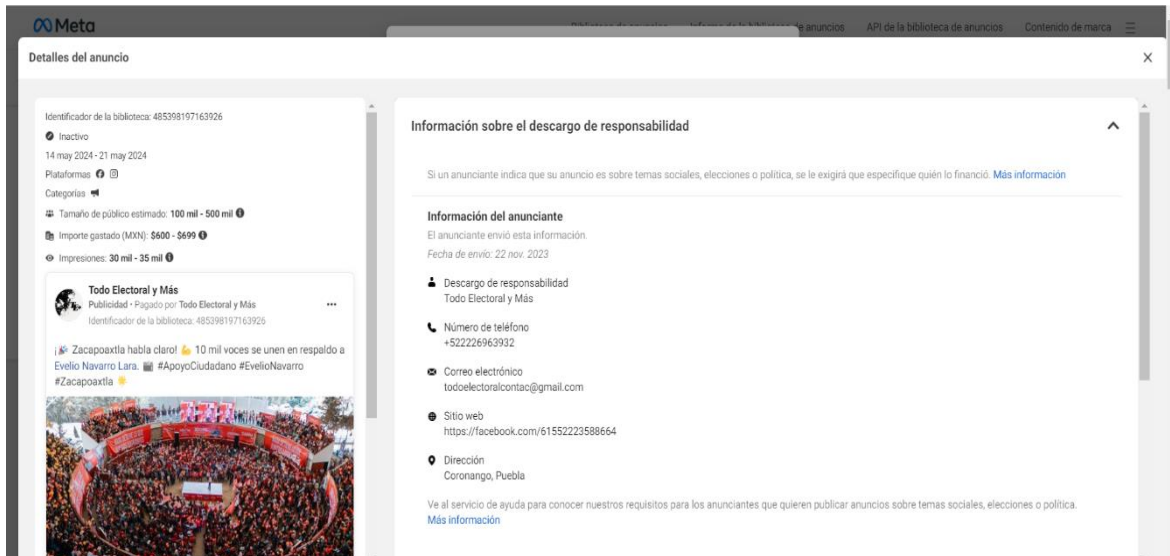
Meta

Biblioteca de anuncios Informe de la biblioteca de anuncios API de la biblioteca de anuncios Contenido de marca

Detalles del anuncio

×

Identificador de la biblioteca: 485398197163926

Inactivo

14 may 2024 - 21 may 2024

Plataformas

Categorías

Tamaño de público estimado: 100 mil - 500 mil

Importe gastado (MXN): $600 - $699

Impresiones: 30 mil - 35 mil

Todo Electoral y Más
Publicidad · Pagado por Todo Electoral y Más
Identificador de la biblioteca: 485398197163926

···

¡ Zacapoaxtla habla claro! 10 mil voces se unen en respaldo a Evelio Navarro Lara. #ApoyoCiudadano #EvelioNavarro #Zacapoaxtla

Información sobre el descargo de responsabilidad

Si un anunciante indica que su anuncio es sobre temas sociales, elecciones o política, se le exigirá que especifique quién lo financió. Más información

Información del anunciante
El anunciante envió esta información.
Fecha de envío: 22 nov. 2023

Descargo de responsabilidad
Todo Electoral y Más

Número de teléfono
+522226963932

Correo electrónico
todoelectoralcontac@gmail.com

Sitio web
https://facebook.com/61552223588664

Dirección
Coronango, Puebla

Ve al servicio de ayuda para conocer nuestros requisitos para los anunciantes que quieren publicar anuncios sobre temas sociales, elecciones o política.
Más información